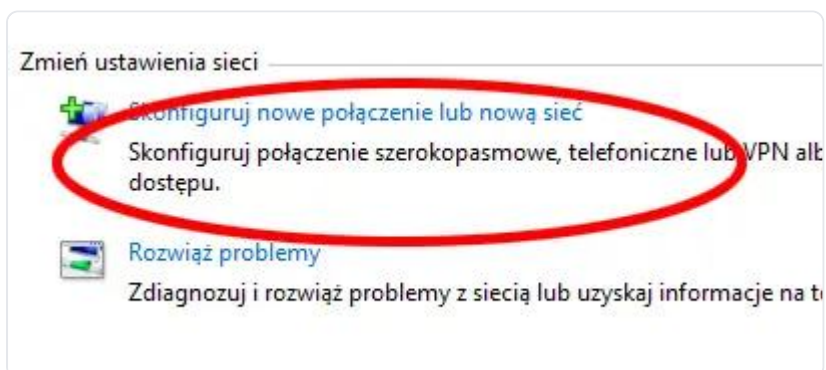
Zmień ustawienia sieci

Skonfiguruj nowe połączenie lub nową sieć

Skonfiguruj połączenie szerokopasmowe, telefoniczne lub VPN alb dostępu.

Rozwiąż problemy

Zdiagnozuj i rozwiąż problemy z siecią lub uzyskaj informacje na t